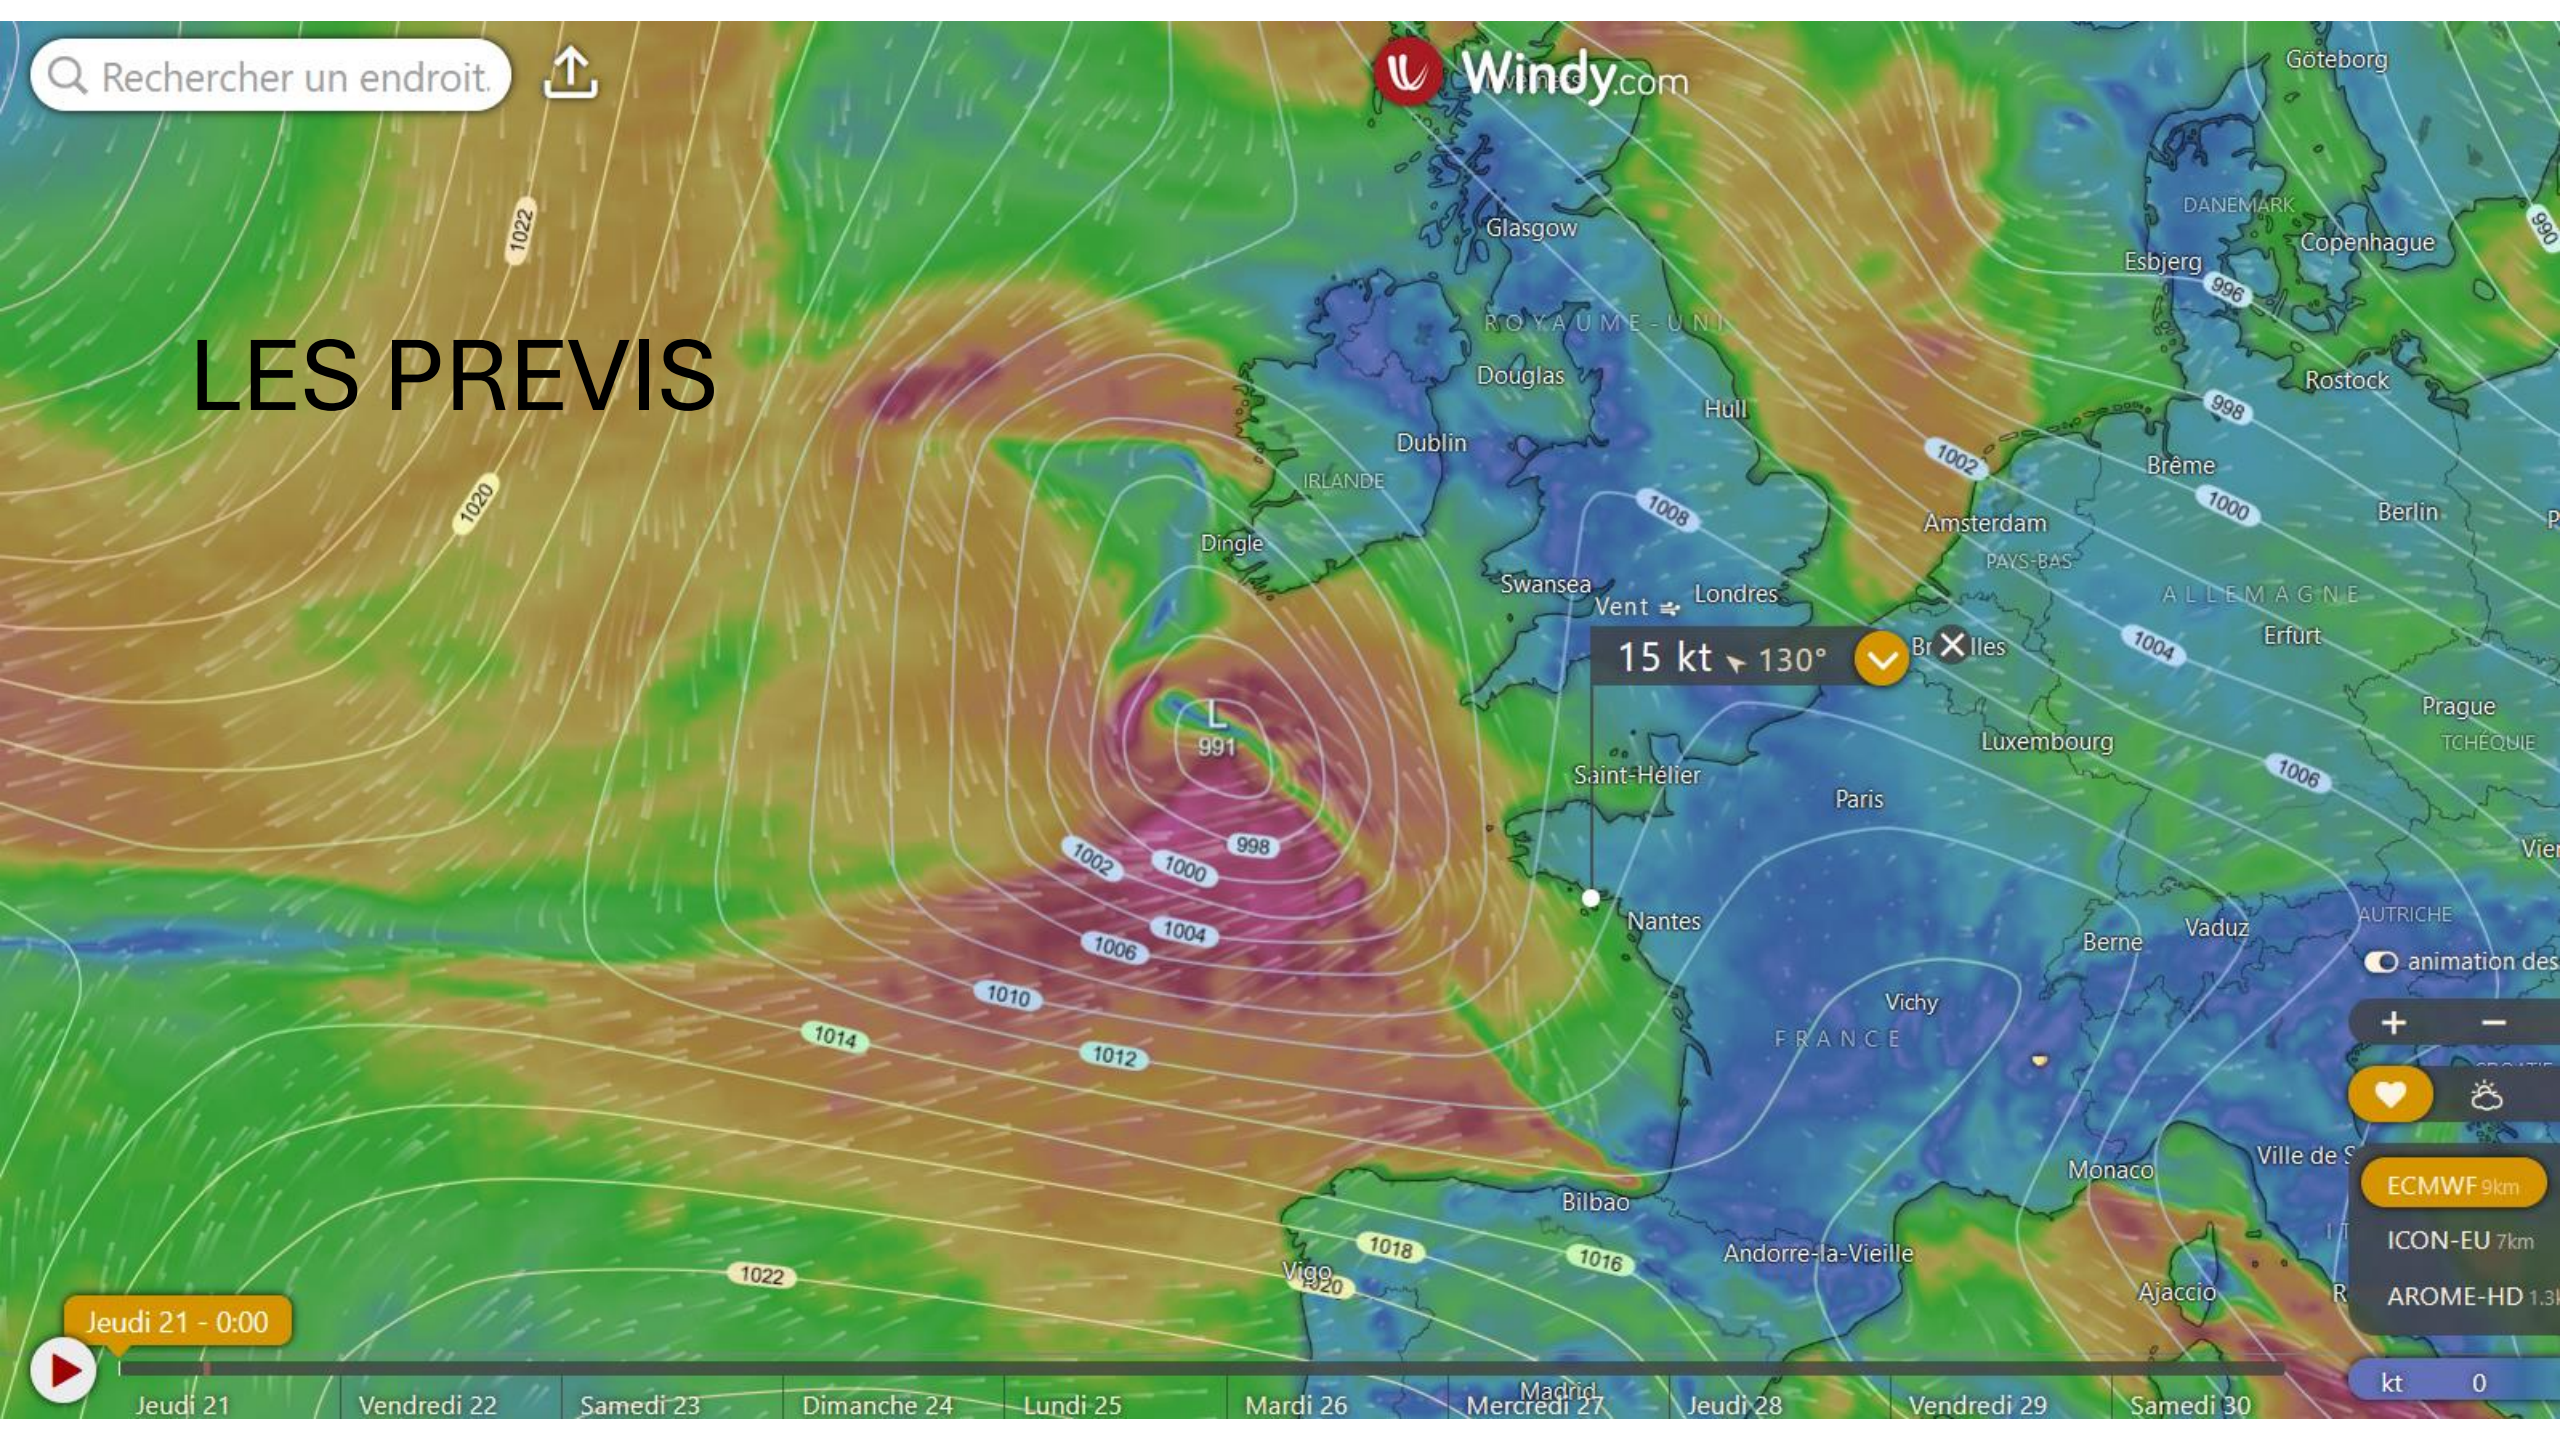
Rechercher un endroit.

Windy.com

LES PREVIS

Goteborg
DANEMARK
Copenhague
Esbjerg
Glasgow
ROYAUME-UNI
Douglas
Hull
Rostock
Dublin
IRLANDE
Brême
Amsterdam
PAYS-BAS
Berlin
Dingle
Swansea
Londres
Vent
ALLEMAGNE
Erfurt
15 kt 130°
Br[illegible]lles
Prague
TCHÉQUIE
Luxembourg
L
991
Saint-Hélier
Paris
Nantes
AUTRICHE
Berne
Vaduz
Vichy
FRANCE
Monaco
Ville de S
Bilbao
Andorre-la-Vieille
Vigo
Ajaccio
Madrid

1022
1020
1002
1000
998
1004
1006
1010
1014
1012
1008
996
1018
1016

animation des
+
−
ECMWF 9km
ICON-EU 7km
AROME-HD 1.3
kt 0

Jeudi 21 - 0:00
Jeudi 21
Vendredi 22
Samedi 23
Dimanche 24
Lundi 25
Mardi 26
Mercredi 27
Jeudi 28
Vendredi 29
Samedi 30